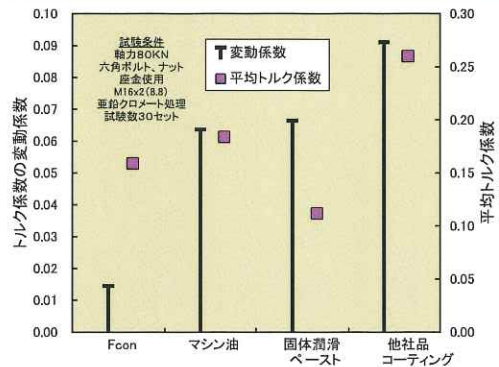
試験条件
軸力80KN
六角ボルト、ナット
座金使用
M16x2(8.8)
亜鉛クロメート処理
試験数30セット

変動係数
平均トルク係数

トルク係数の変動係数
平均トルク係数

0.10
0.09
0.08
0.07
0.06
0.05
0.04
0.03
0.02
0.01
0.00

0.30
0.25
0.20
0.15
0.10
0.05
0.00

Fcon
マシン油
固体潤滑ペースト
他社品コーティング